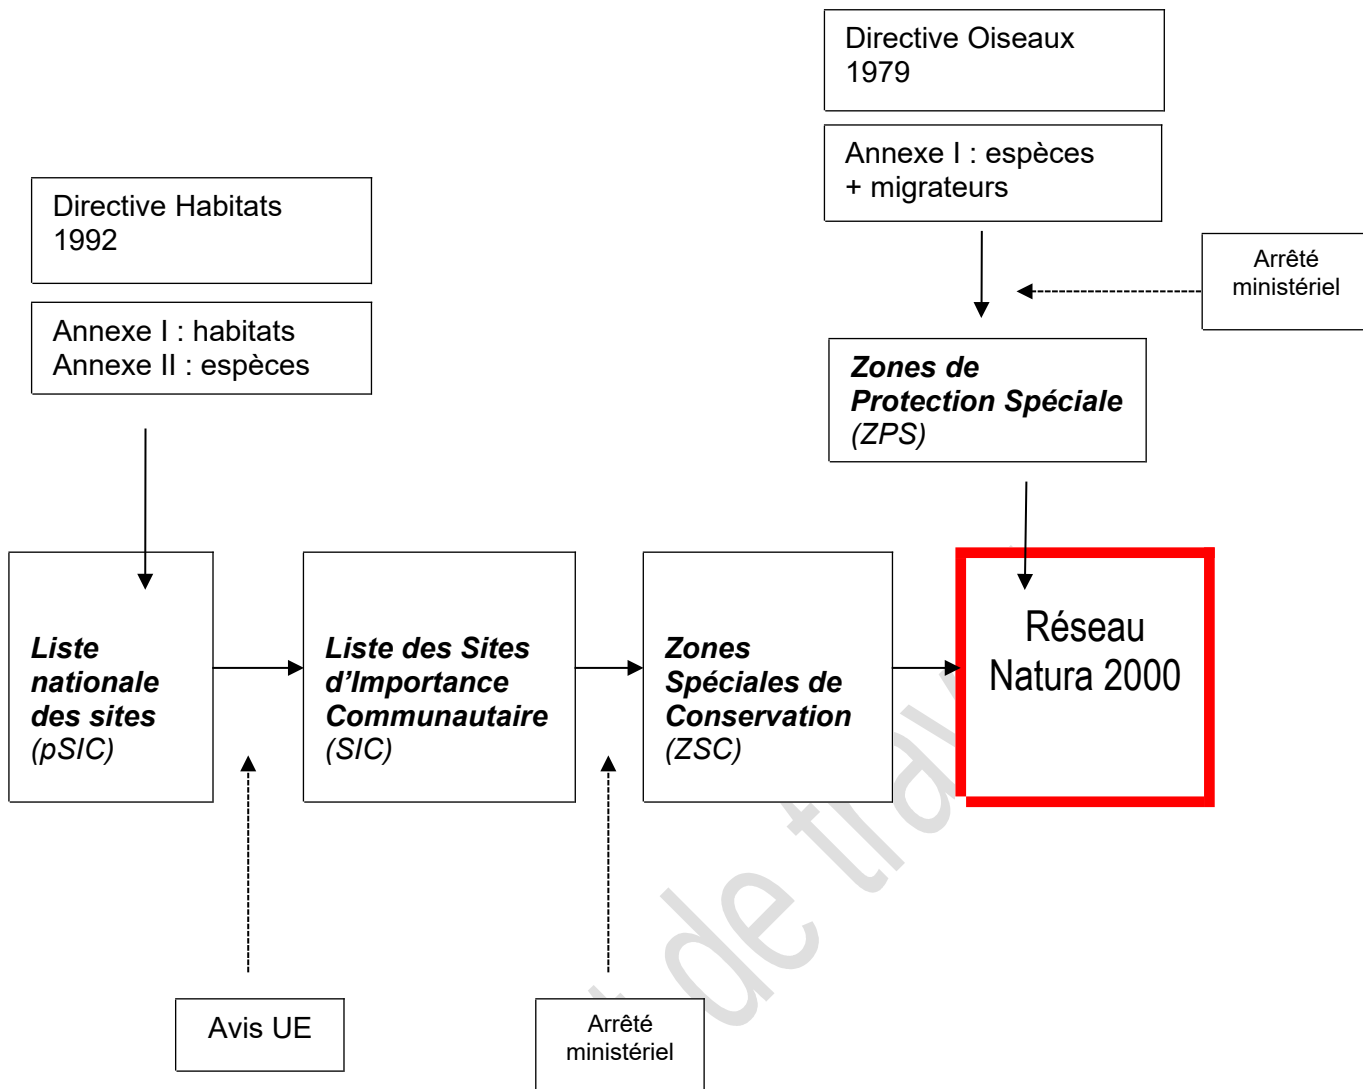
Directive Oiseaux
1979

Annexe I : espèces
+ migrateurs

Directive Habitats
1992

Annexe I : habitats
Annexe II : espèces

Arrêté ministériel

**Zones de Protection Spéciale** *(ZPS)*

***Liste nationale des sites*** *(pSIC)*

***Liste des Sites d'Importance Communautaire*** *(SIC)*

***Zones Spéciales de Conservation*** *(ZSC)*

Réseau Natura 2000

Avis UE

Arrêté ministériel

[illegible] de tra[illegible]